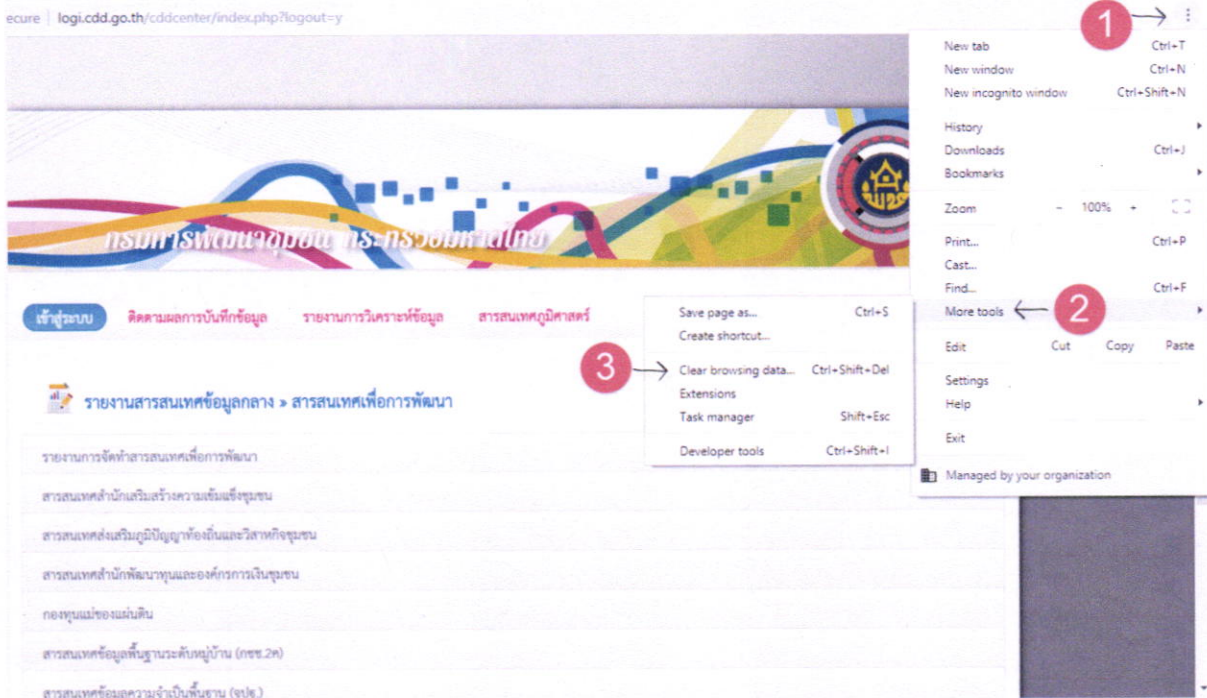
ecure | logi.cdd.go.th/cddcenter/index.php?logout=y

1

New tab Ctrl+T
New window Ctrl+N
New incognito window Ctrl+Shift+N

History
Downloads Ctrl+J
Bookmarks

Zoom - 100% +

Print... Ctrl+P
Cast...
Find... Ctrl+F
More tools

2

Edit Cut Copy Paste

Settings
Help

Exit

Managed by your organization

กรมการพัฒนาชุมชน กระทรวงมหาดไทย

เข้าสู่ระบบ ติดตามผลการบันทึกข้อมูล รายงานการวิเคราะห์ข้อมูล สารสนเทศภูมิศาสตร์

Save page as... Ctrl+S
Create shortcut...

3

Clear browsing data... Ctrl+Shift+Del
Extensions
Task manager Shift+Esc

Developer tools Ctrl+Shift+I

รายงานสารสนเทศข้อมูลกลาง » สารสนเทศเพื่อการพัฒนา

รายงานการจัดทำสารสนเทศเพื่อการพัฒนา

สารสนเทศสำนักเสริมสร้างความเข้มแข็งชุมชน

สารสนเทศส่งเสริมภูมิปัญญาท้องถิ่นและวิสาหกิจชุมชน

สารสนเทศสำนักพัฒนาทุนและองค์กรการเงินชุมชน

กองทุนแม่ของแผ่นดิน

สารสนเทศข้อมูลพื้นฐานระดับหมู่บ้าน (กชช.2ค)

สารสนเทศข้อมูลความจำเป็นพื้นฐาน (จปฐ.)